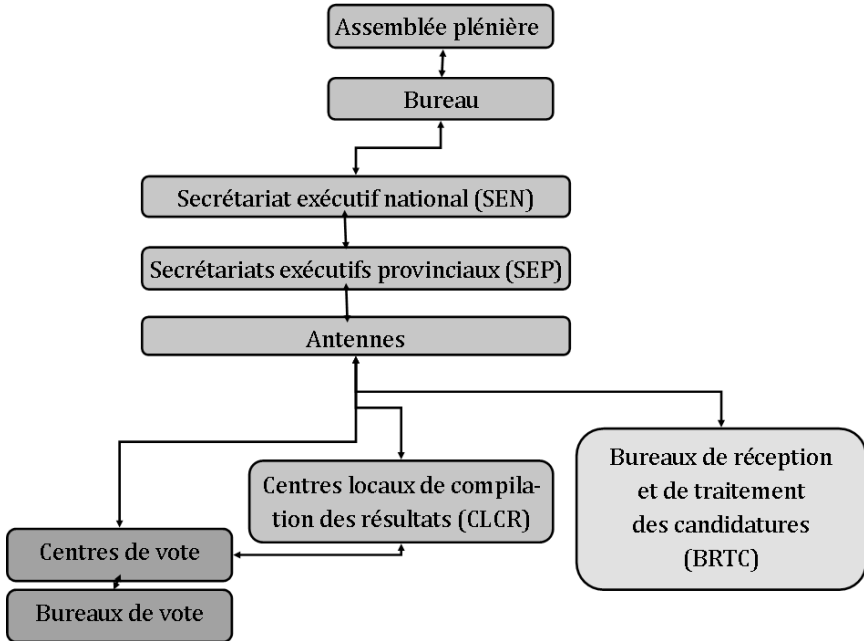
Assemblée plénière

Bureau

Secrétariat exécutif national (SEN)

Secrétariats exécutifs provinciaux (SEP)

Antennes

Centres locaux de compilation des résultats (CLCR)

Bureaux de réception et de traitement des candidatures (BRTC)

Centres de vote

Bureaux de vote